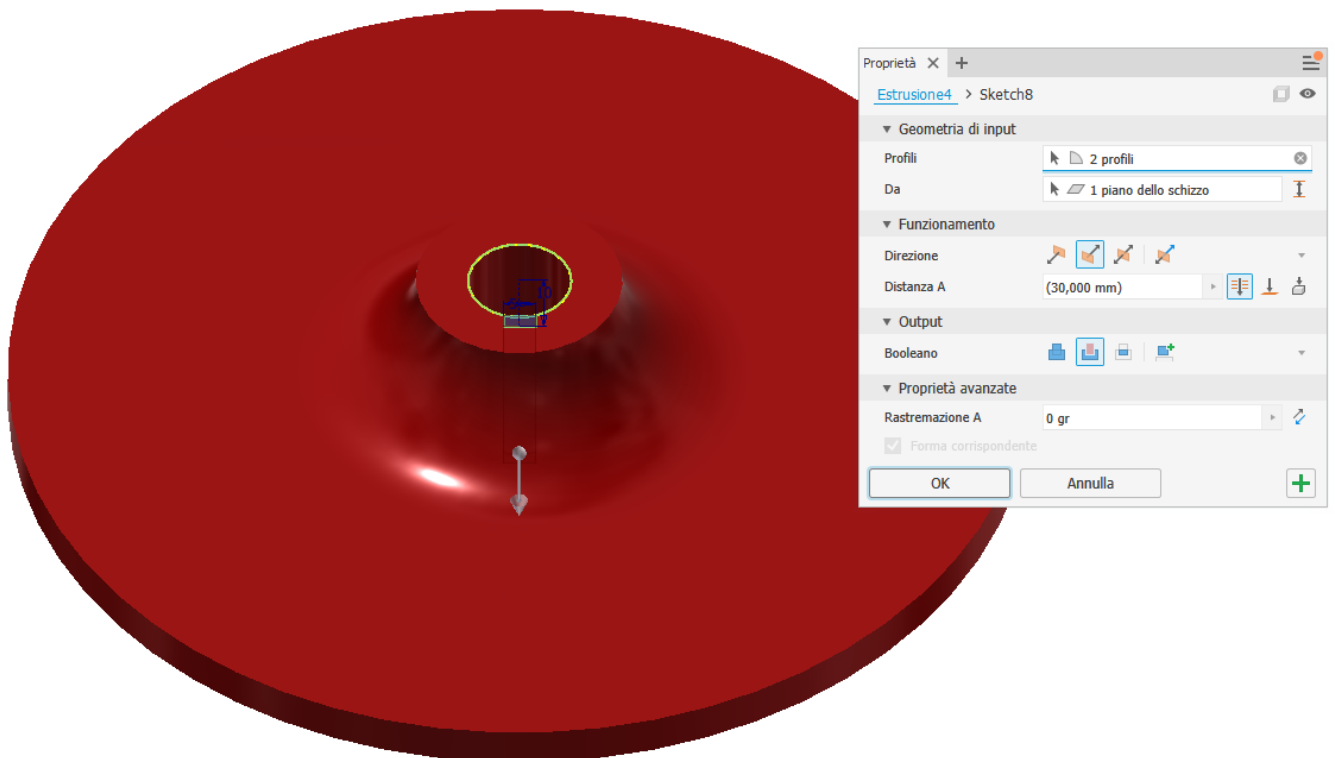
Proprietà × +

Estrusione4 > Sketch8

▼ Geometria di input

Profili 2 profili

Da 1 piano dello schizzo

▼ Funzionamento

Direzione

Distanza A (30,000 mm)

▼ Output

Booleano

▼ Proprietà avanzate

Rastremazione A 0 gr

Forma corrispondente

OK Annulla